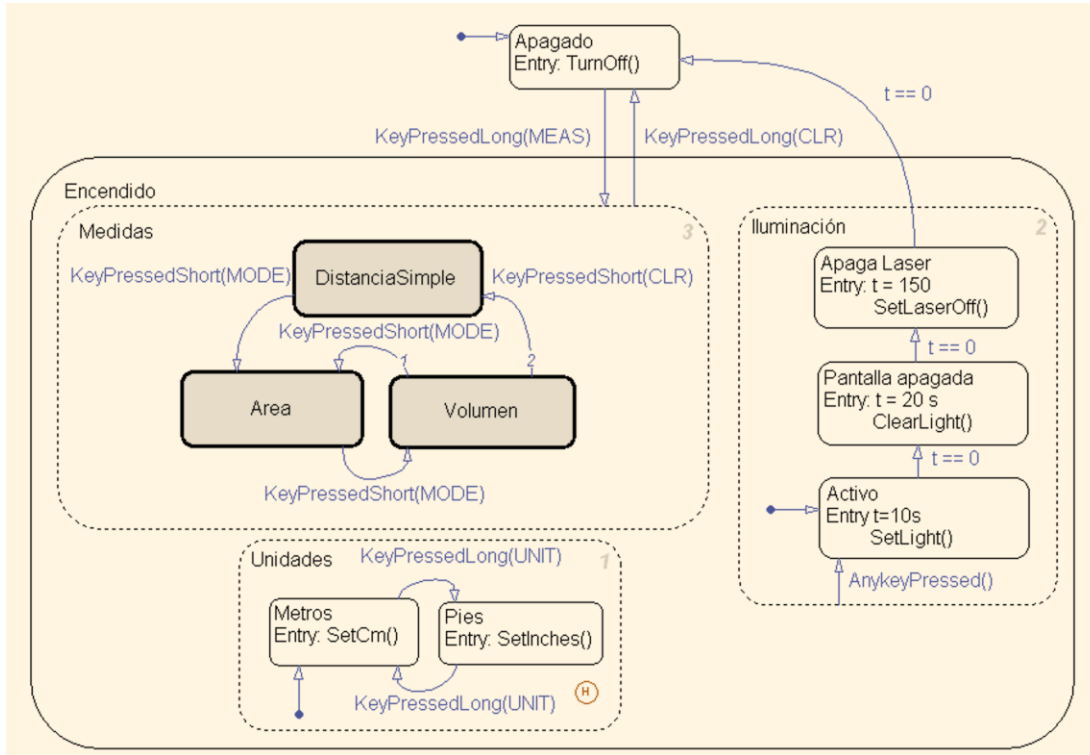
Apagado
Entry: TurnOff()

t == 0

KeyPressedLong(MEAS)

KeyPressedLong(CLR)

Encendido

Medidas

3

KeyPressedShort(MODE)

DistanciaSimple

KeyPressedShort(CLR)

KeyPressedShort(MODE)

1

2

Area

Volumen

KeyPressedShort(MODE)

Iluminación

2

Apaga Laser
Entry: t = 150
SetLaserOff()

t == 0

Pantalla apagada
Entry: t = 20 s
ClearLight()

t == 0

Activo
Entry t=10s
SetLight()

AnykeyPressed()

Unidades

KeyPressedLong(UNIT)

1

Metros
Entry: SetCm()

Pies
Entry: SetInches()

KeyPressedLong(UNIT)

H